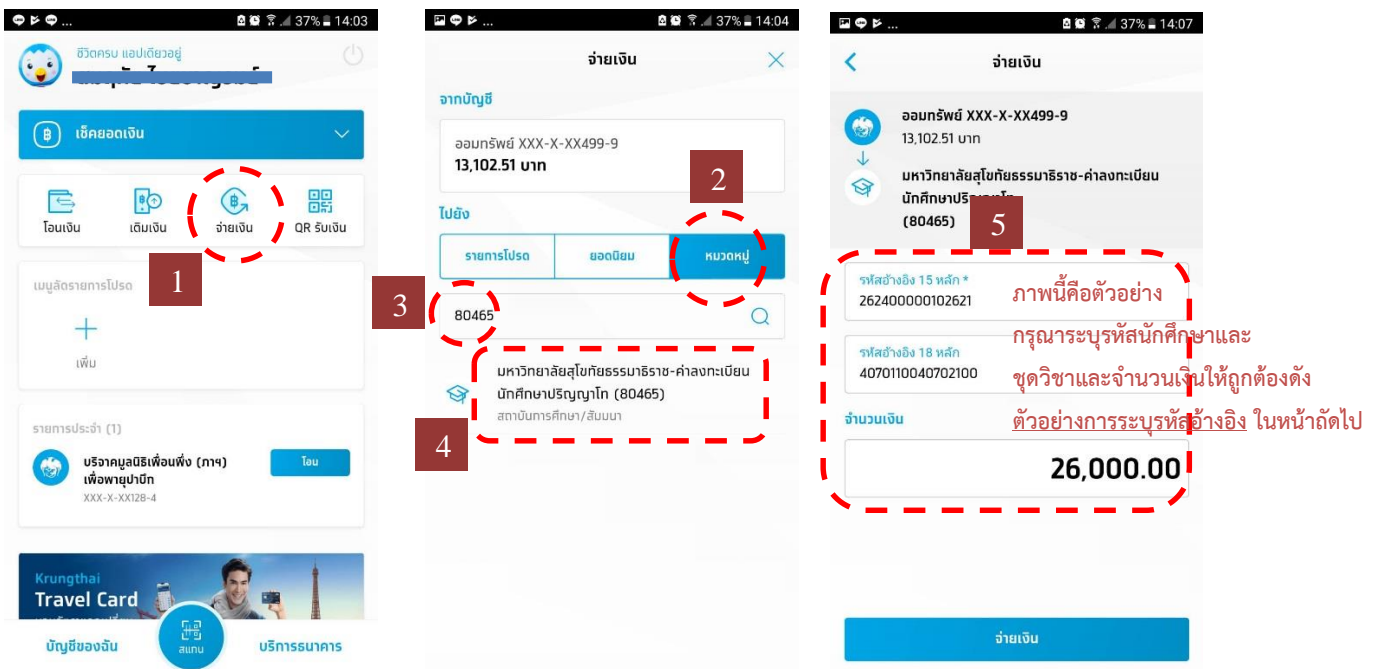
37% 14:03

ชีวิตครบ แอปเดียวอยู่
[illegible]

เช็คยอดเงิน

โอนเงิน
เติมเงิน
จ่ายเงิน
QR รับเงิน

1

เมนูลัดรายการโปรด

เพิ่ม

รายการประจำ (1)

บริจาคมูลนิธิเพื่อนพึ่ง (ภาฯ) เพื่อพายุปาบึก
XXX-X-XX128-4
โอน

Krungthai
Travel Card

บัญชีของฉัน
สแกน
บริการธนาคาร

37% 14:04

จ่ายเงิน

จากบัญชี

ออมทรัพย์ XXX-X-XX499-9
13,102.51 บาท

2

ไปยัง

รายการโปรด
ยอดนิยม
หมวดหมู่

3

80465

มหาวิทยาลัยสุโขทัยธรรมาธิราช-ค่าลงทะเบียนนักศึกษาปริญญาโท (80465)
สถาบันการศึกษา/สัมมนา

4

37% 14:07

จ่ายเงิน

ออมทรัพย์ XXX-X-XX499-9
13,102.51 บาท

มหาวิทยาลัยสุโขทัยธรรมาธิราช-ค่าลงทะเบียนนักศึกษาปริญญาโท
(80465)

5

รหัสอ้างอิง 15 หลัก *
262400000102621

รหัสอ้างอิง 18 หลัก
4070110040702100

จำนวนเงิน
26,000.00

ภาพนี้คือตัวอย่าง
กรุณาระบุรหัสนักศึกษาและ
ชุดวิชาและจำนวนเงินให้ถูกต้องดัง
ตัวอย่างการระบุรหัสอ้างอิง ในหน้าถัดไป

จ่ายเงิน